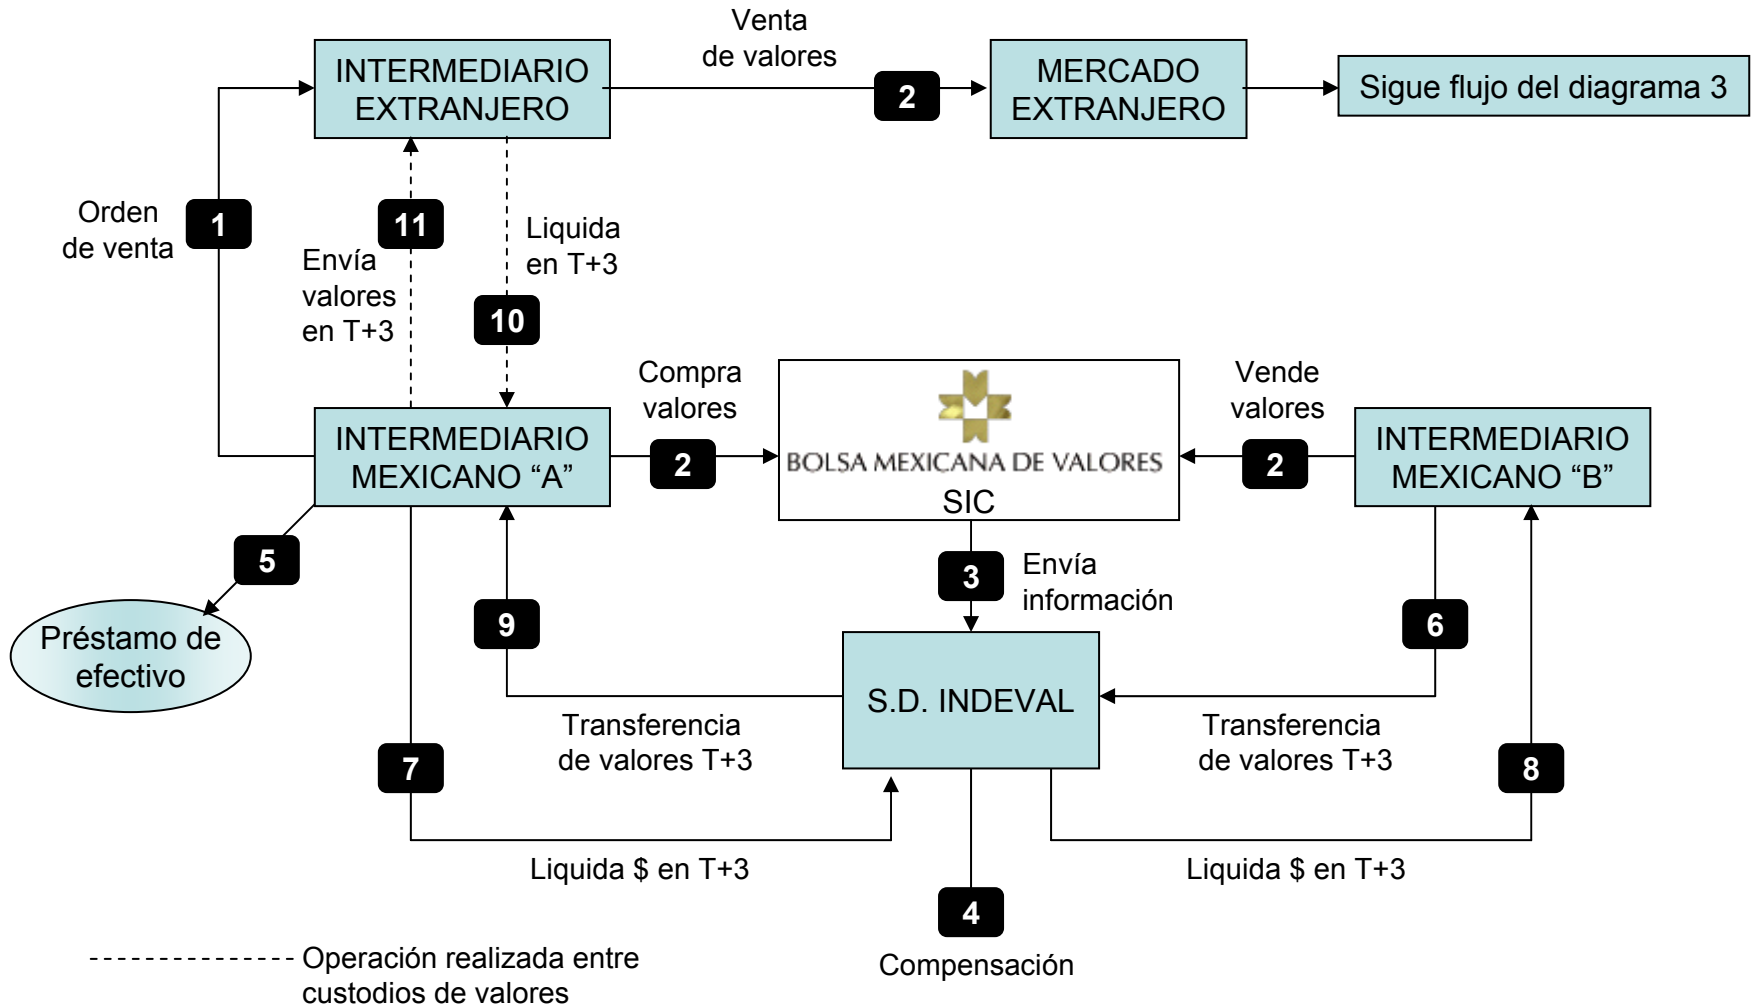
INTERMEDIARIO EXTRANJERO

Venta de valores

2

MERCADO EXTRANJERO

Sigue flujo del diagrama 3

Orden de venta

1

11

Envía valores en T+3

Liquida en T+3

10

Compra valores

2

BOLSA MEXICANA DE VALORES

SIC

Vende valores

2

INTERMEDIARIO MEXICANO “A”

INTERMEDIARIO MEXICANO “B”

5

Préstamo de efectivo

3

Envía información

9

6

S.D. INDEVAL

Transferencia de valores T+3

Transferencia de valores T+3

7

8

Liquida $ en T+3

Liquida $ en T+3

4

Compensación

Operación realizada entre custodios de valores